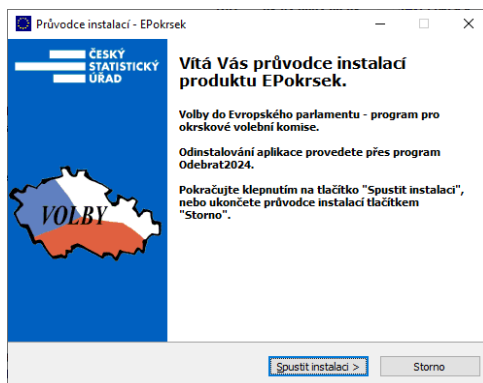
Průvodce instalací - EPokrsek

ČESKÝ STATISTICKÝ ÚŘAD

VOLBY

Vítá Vás průvodce instalací produktu EPokrsek.

Volby do Evropského parlamentu - program pro okrskové volební komise.

Odinstalování aplikace provedete přes program Odebrat2024.

Pokračujte klepnutím na tlačítko "Spustit instalaci", nebo ukončete průvodce instalací tlačítkem "Storno".

Spustit instalaci >

Storno